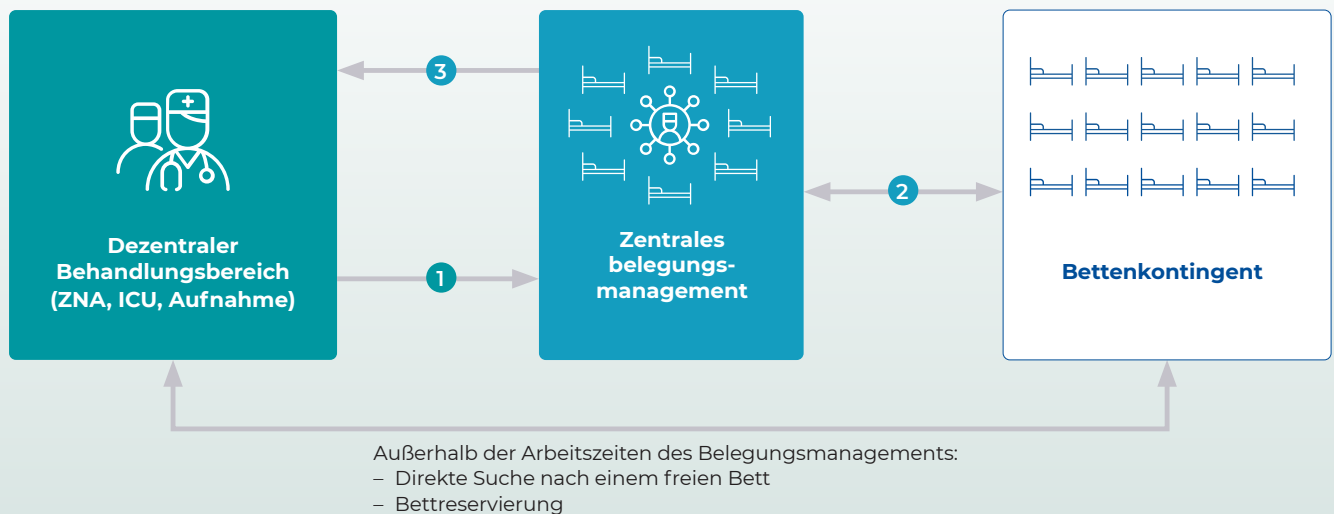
3

Dezentraler Behandlungsbereich (ZNA, ICU, Aufnahme)

1

Zentrales belegungsmanagement

2

Bettenkontingent

Außerhalb der Arbeitszeiten des Belegungsmanagements:
– Direkte Suche nach einem freien Bett
– Bettreservierung